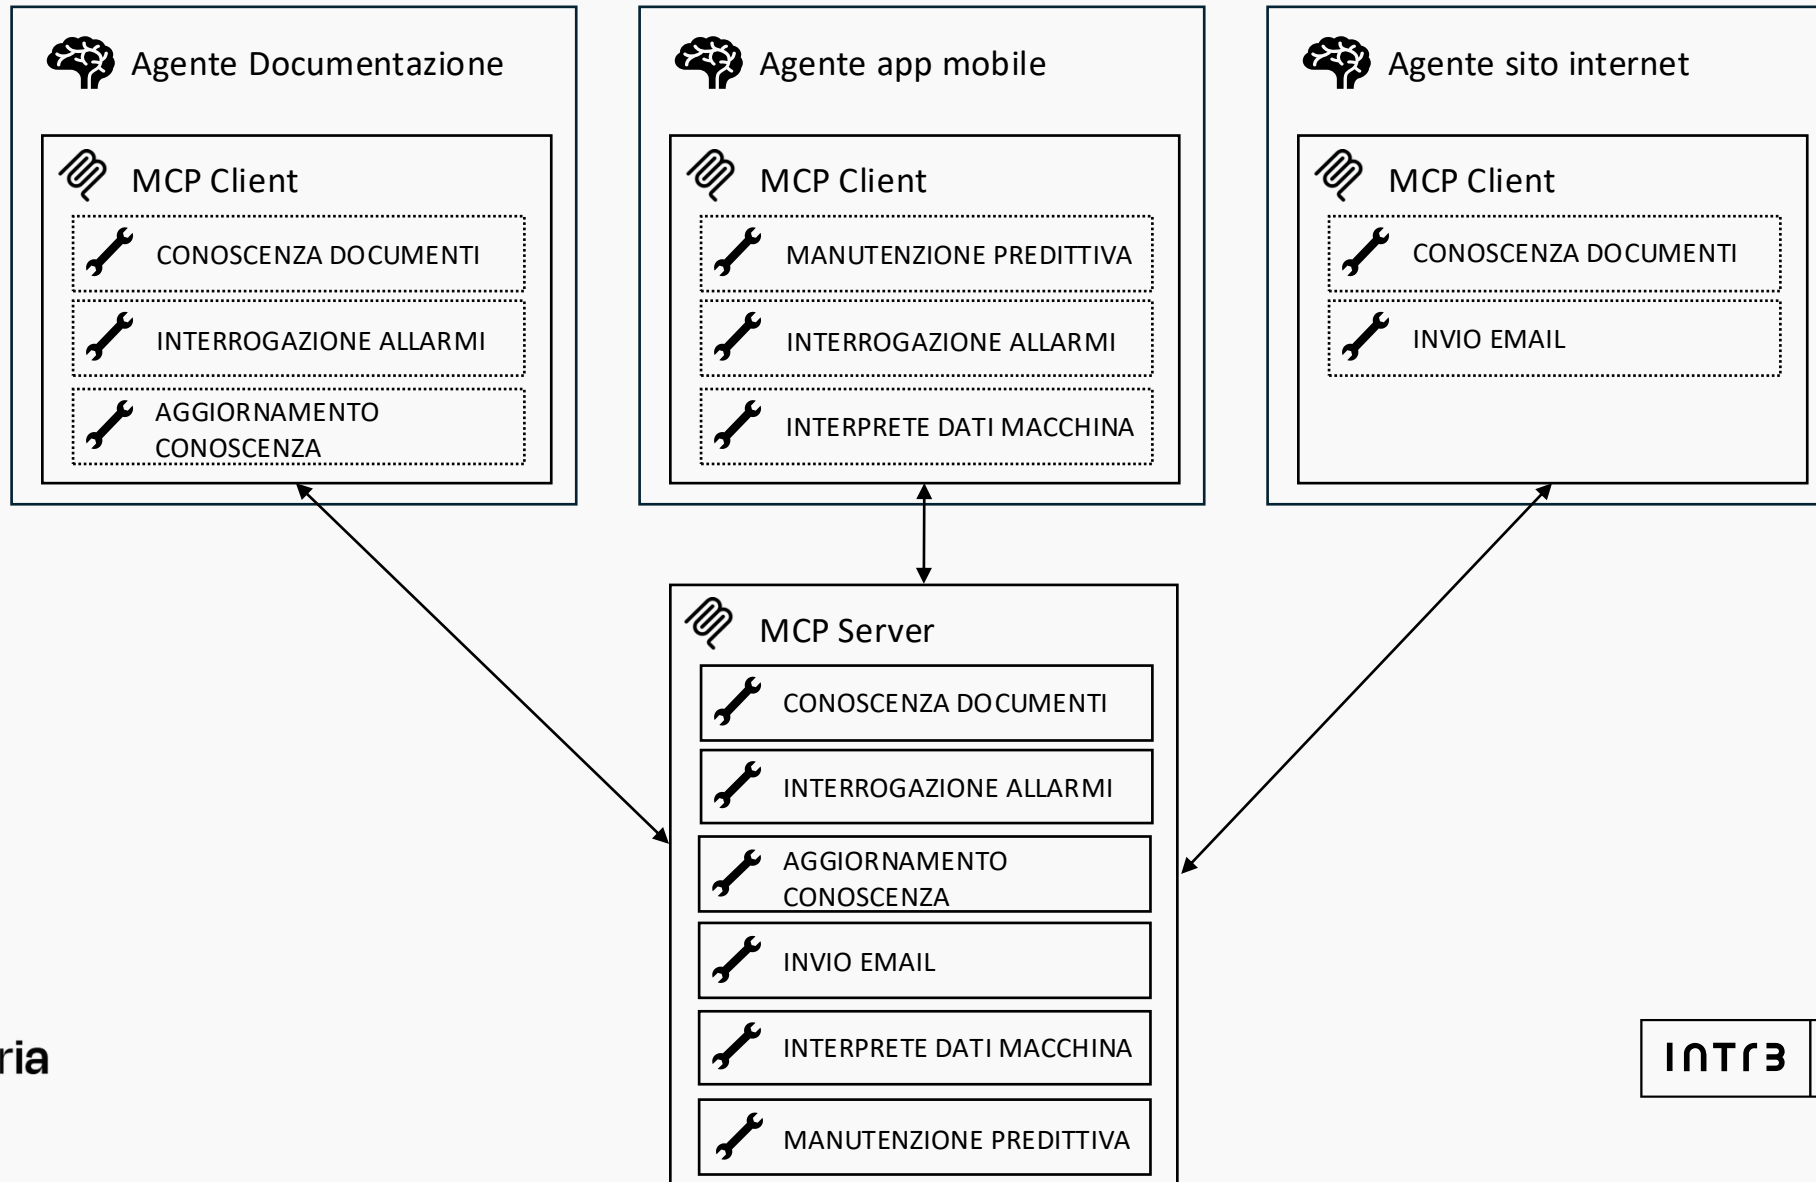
Agente Documentazione

MCP Client

CONOSCENZA DOCUMENTI

INTERROGAZIONE ALLARMI

AGGIORNAMENTO CONOSCENZA

Agente app mobile

MCP Client

MANUTENZIONE PREDITTIVA

INTERROGAZIONE ALLARMI

INTERPRETE DATI MACCHINA

Agente sito internet

MCP Client

CONOSCENZA DOCUMENTI

INVIO EMAIL

MCP Server

CONOSCENZA DOCUMENTI

INTERROGAZIONE ALLARMI

AGGIORNAMENTO CONOSCENZA

INVIO EMAIL

INTERPRETE DATI MACCHINA

MANUTENZIONE PREDITTIVA

ria

INTГЗ